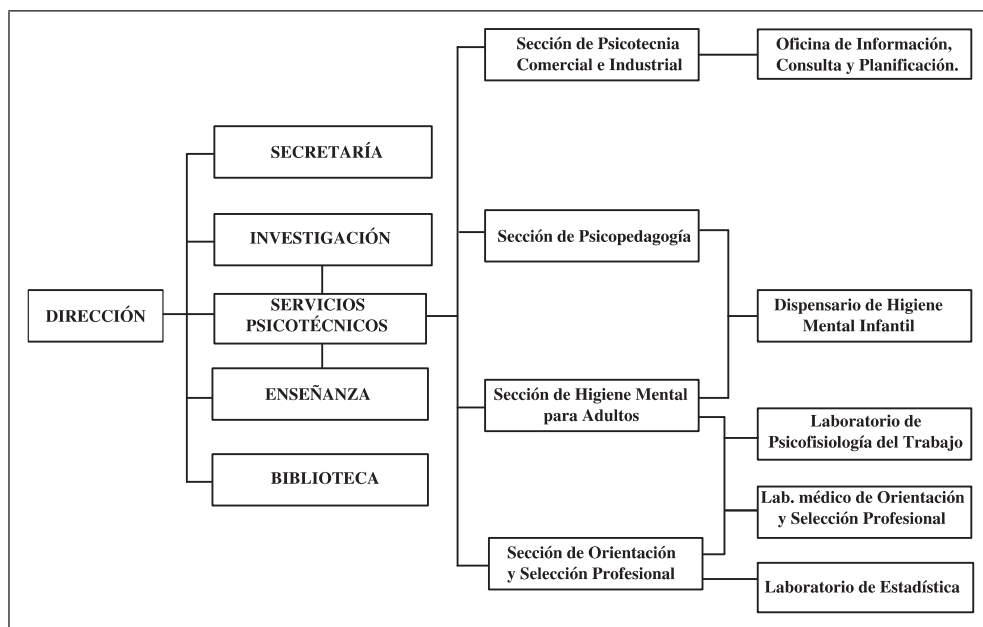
DIRECCIÓN

SECRETARÍA

INVESTIGACIÓN

SERVICIOS PSICOTÉCNICOS

ENSEÑANZA

BIBLIOTECA

Sección de Psicotecnia Comercial e Industrial

Oficina de Información, Consulta y Planificación.

Sección de Psicopedagogía

Dispensario de Higiene Mental Infantil

Sección de Higiene Mental para Adultos

Laboratorio de Psicofisiología del Trabajo

Lab. médico de Orientación y Selección Profesional

Sección de Orientación y Selección Profesional

Laboratorio de Estadística